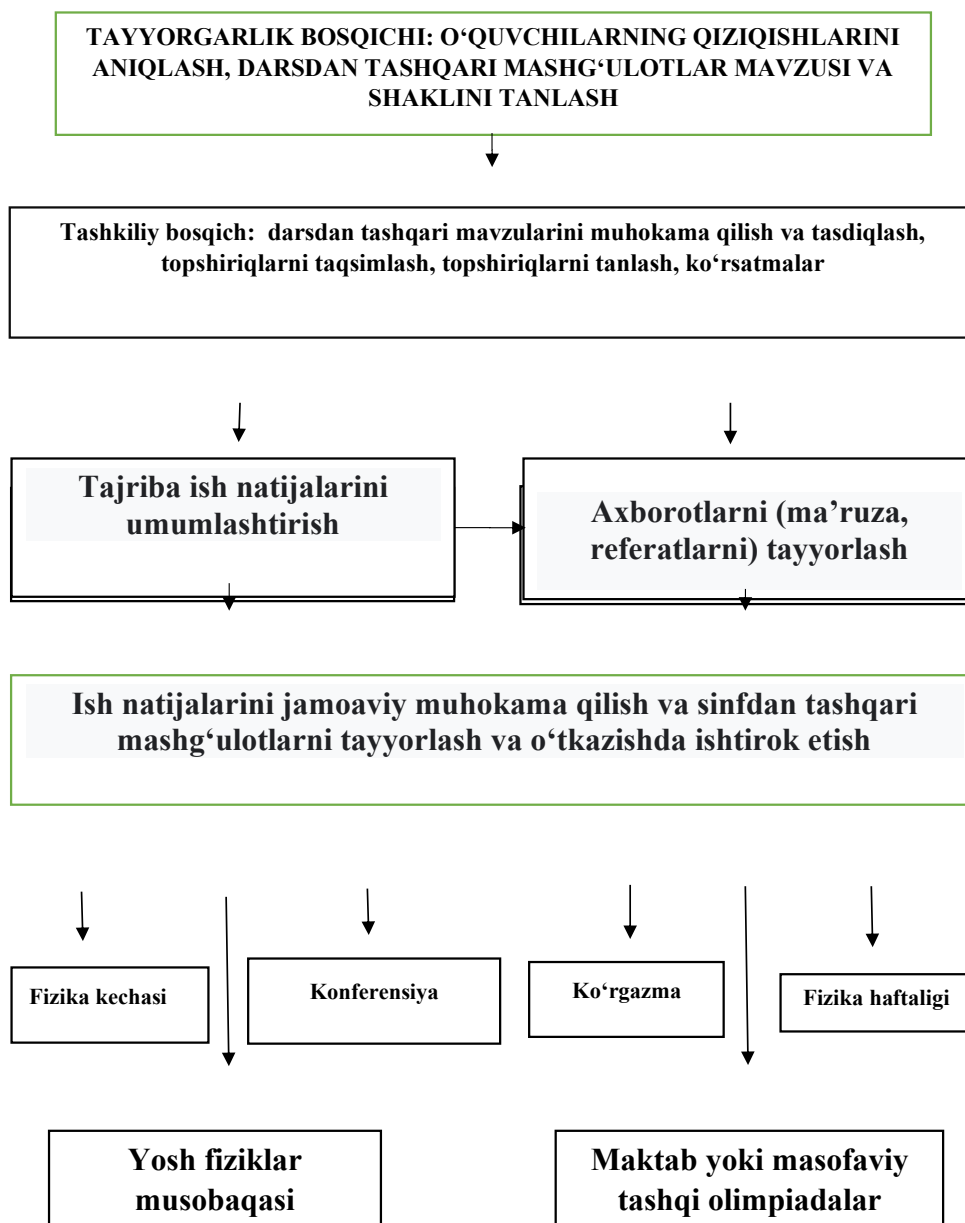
TAYYORGARLIK BOSQICHI: O‘QUVCHILARNING QIZIQISHLARINI ANIQLASH, DARSDAN TASHQARI MASHG‘ULOTLAR MAVZUSI VA SHAKLINI TANLASH

Tashkiliy bosqich: darsdan tashqari mavzularini muhokama qilish va tasdiqlash, topshiriqlarni taqsimlash, topshiriqlarni tanlash, ko‘rsatmalar

Tajriba ish natijalarini umumlashtirish

Axborotlarni (ma’ruza, referatlarni) tayyorlash

Ish natijalarini jamoaviy muhokama qilish va sinfdan tashqari mashg‘ulotlarni tayyorlash va o‘tkazishda ishtirok etish

Fizika kechasi

Konferensiya

Ko‘rgazma

Fizika haftaligi

Yosh fiziklar musobaqasi

Maktab yoki masofaviy tashqi olimpiadalar